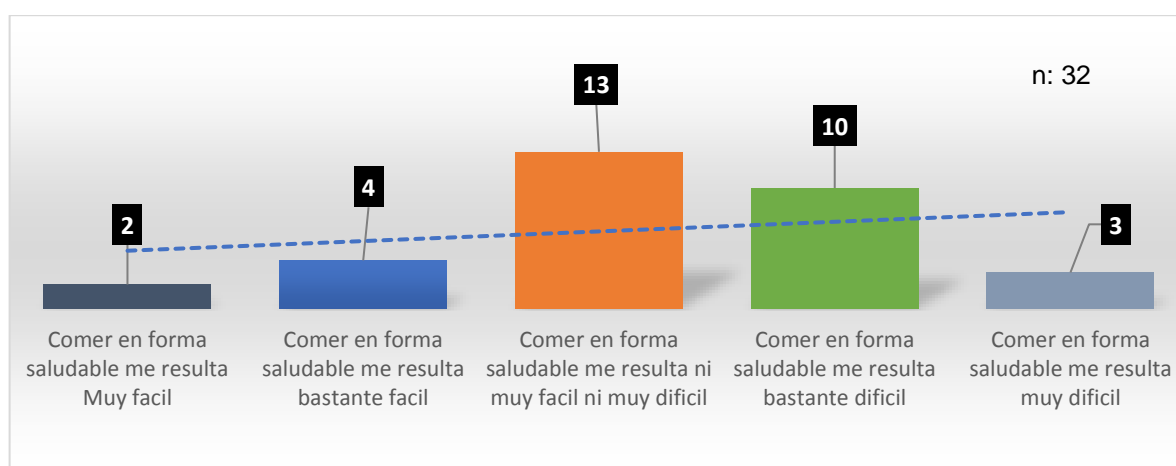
n: 32

13

10

4

2

3

Comer en forma saludable me resulta Muy facil

Comer en forma saludable me resulta bastante facil

Comer en forma saludable me resulta ni muy facil ni muy dificil

Comer en forma saludable me resulta bastante dificil

Comer en forma saludable me resulta muy dificil